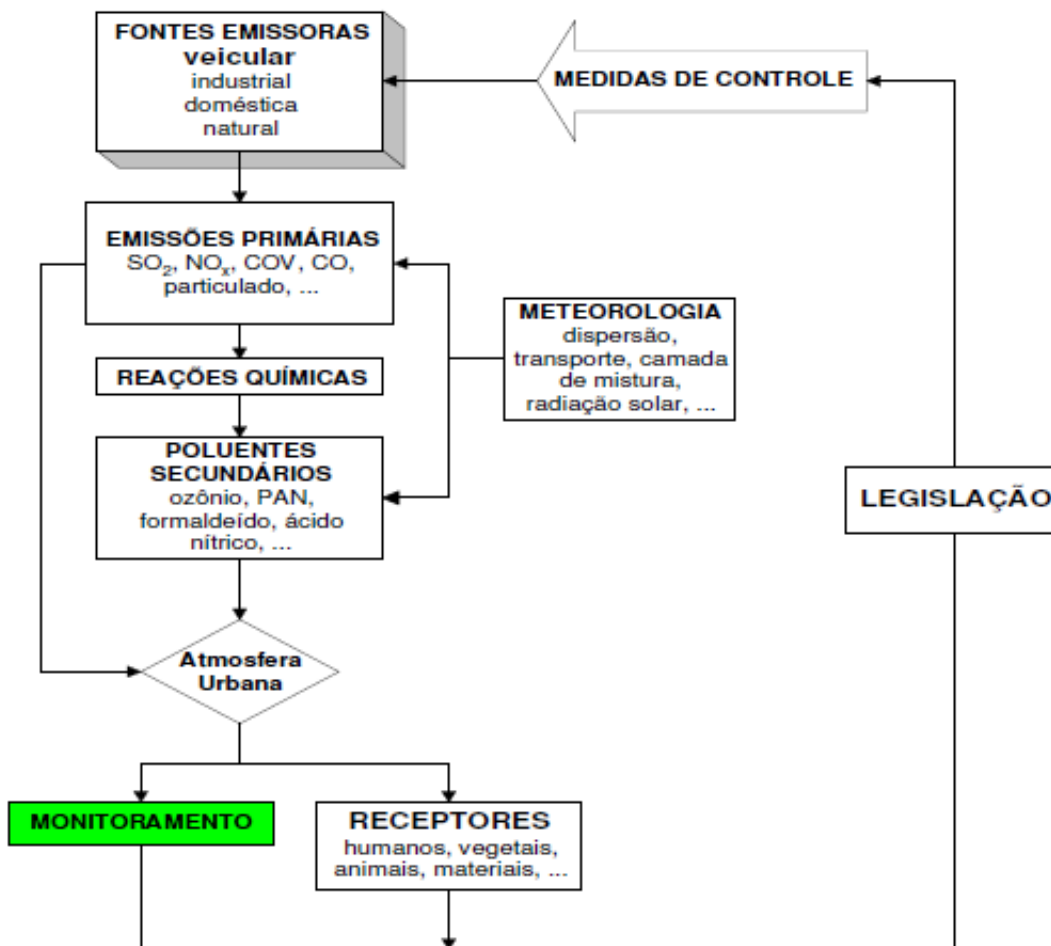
FONTES EMISSORAS
veicular
industrial
doméstica
natural

MEDIDAS DE CONTROLE

EMISSÕES PRIMÁRIAS
$SO_2$, $NO_x$, COV, CO, particulado, ...

METEOROLOGIA
dispersão, transporte, camada de mistura, radiação solar, ...

REAÇÕES QUÍMICAS

POLUENTES SECUNDÁRIOS
ozônio, PAN, formaldeído, ácido nítrico, ...

LEGISLAÇÃO

Atmosfera Urbana

MONITORAMENTO

RECEPTORES
humanos, vegetais, animais, materiais, ...